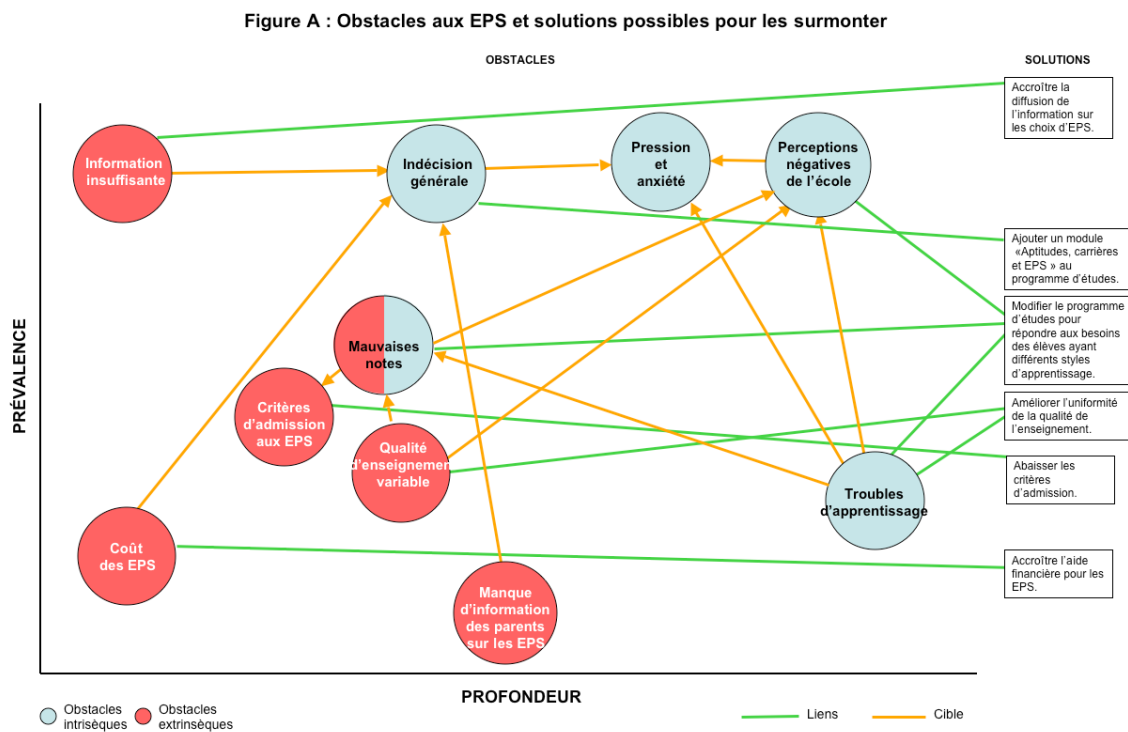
Figure A : Obstacles aux EPS et solutions possibles pour les surmonter

OBSTACLES

SOLUTIONS

PRÉVALENCE

Information insuffisante

Indécision générale

Pression et anxiété

Perceptions négatives de l'école

Mauvaises notes

Critères d'admission aux EPS

Qualité d'enseignemen variable

Troubles d'apprentissage

Coût des EPS

Manque d'information des parents sur les EPS

Accroître la diffusion de l'information sur les choix d'EPS.

Ajouter un module «Aptitudes, carrières et EPS » au programme d'études.

Modifier le programme d'études pour répondre aux besoins des élèves ayant différents styles d'apprentissage.

Améliorer l'uniformité de la qualité de l'enseignement.

Abaisser les critères d'admission.

Accroître l'aide financière pour les EPS.

PROFONDEUR

Obstacles intrisèques

Obstacles extrinsèques

Liens

Cible